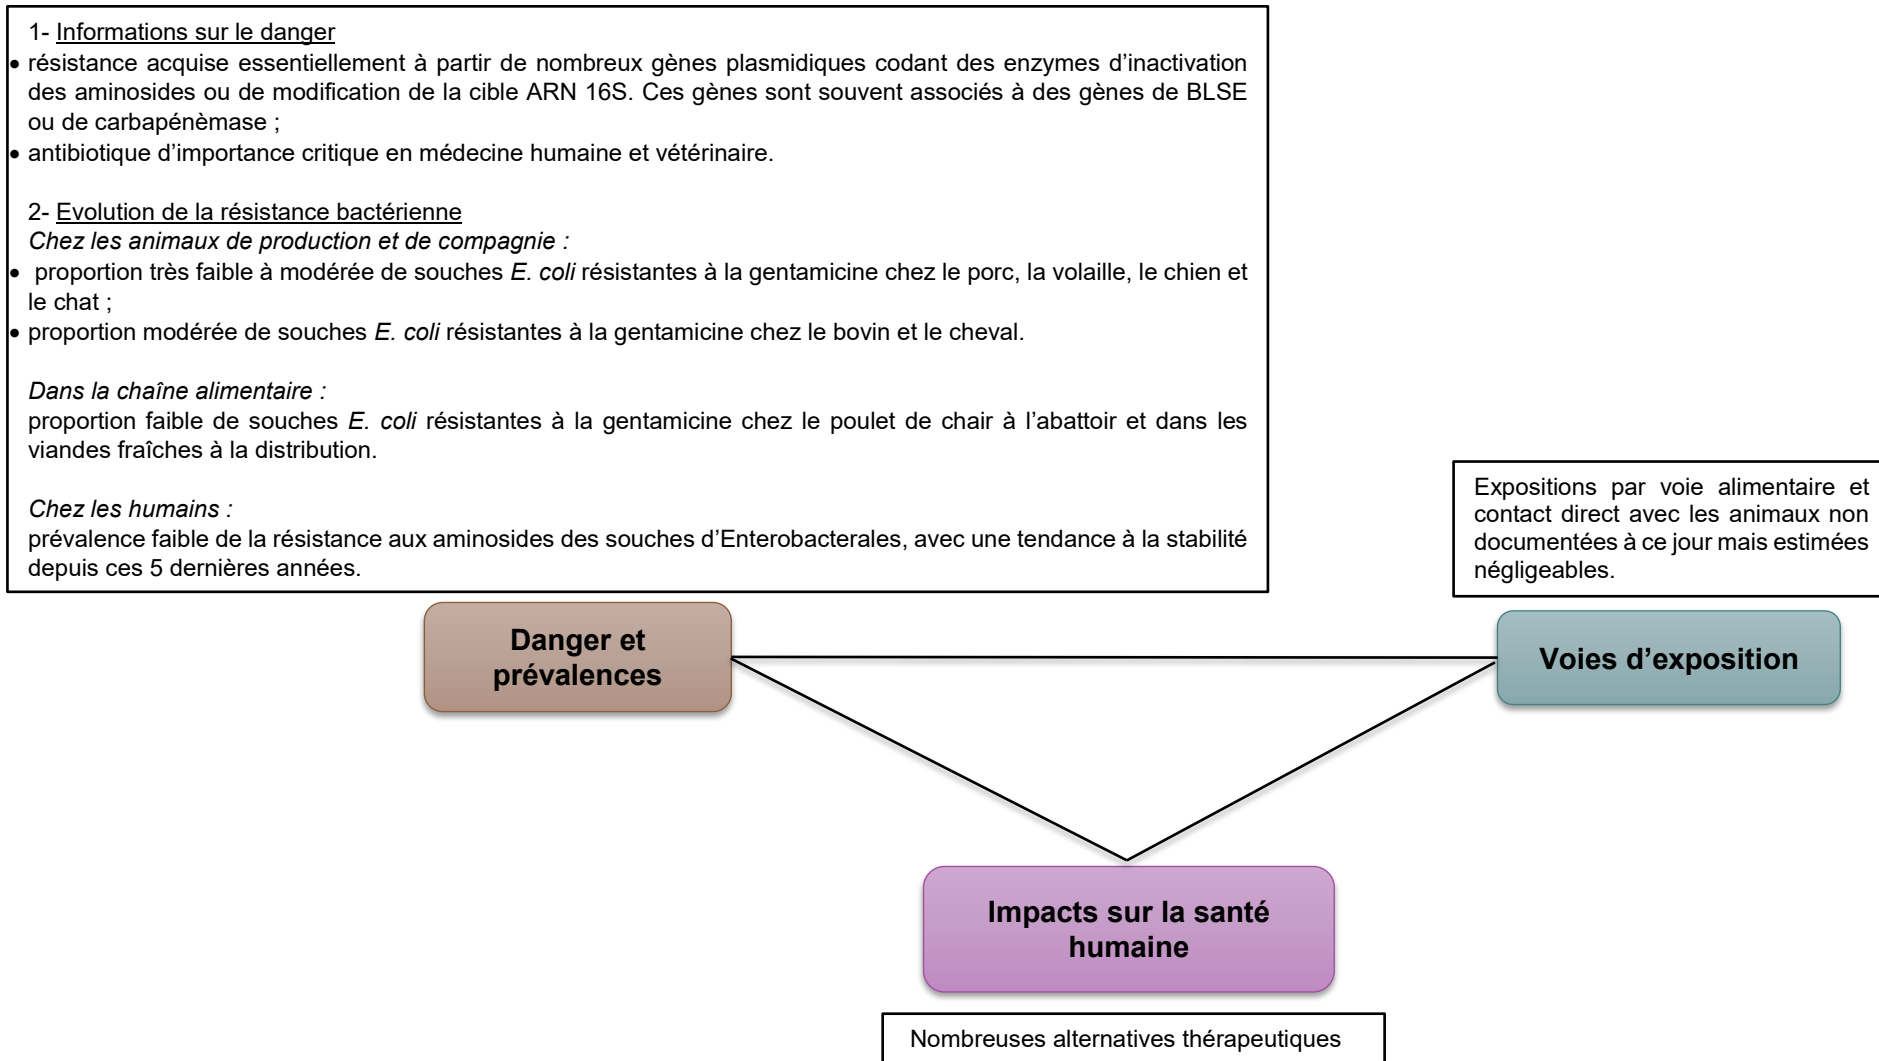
1- Informations sur le danger

- résistance acquise essentiellement à partir de nombreux gènes plasmidiques codant des enzymes d'inactivation des aminosides ou de modification de la cible ARN 16S. Ces gènes sont souvent associés à des gènes de BLSE ou de carbapénèmase ;
- antibiotique d'importance critique en médecine humaine et vétérinaire.

2- Evolution de la résistance bactérienne

*Chez les animaux de production et de compagnie :*

- proportion très faible à modérée de souches *E. coli* résistantes à la gentamicine chez le porc, la volaille, le chien et le chat ;
- proportion modérée de souches *E. coli* résistantes à la gentamicine chez le bovin et le cheval.

*Dans la chaîne alimentaire :*

proportion faible de souches *E. coli* résistantes à la gentamicine chez le poulet de chair à l'abattoir et dans les viandes fraîches à la distribution.

*Chez les humains :*

prévalence faible de la résistance aux aminosides des souches d'Enterobacterales, avec une tendance à la stabilité depuis ces 5 dernières années.

Expositions par voie alimentaire et contact direct avec les animaux non documentées à ce jour mais estimées négligeables.

Danger et prévalences

Voies d'exposition

Impacts sur la santé humaine

Nombreuses alternatives thérapeutiques